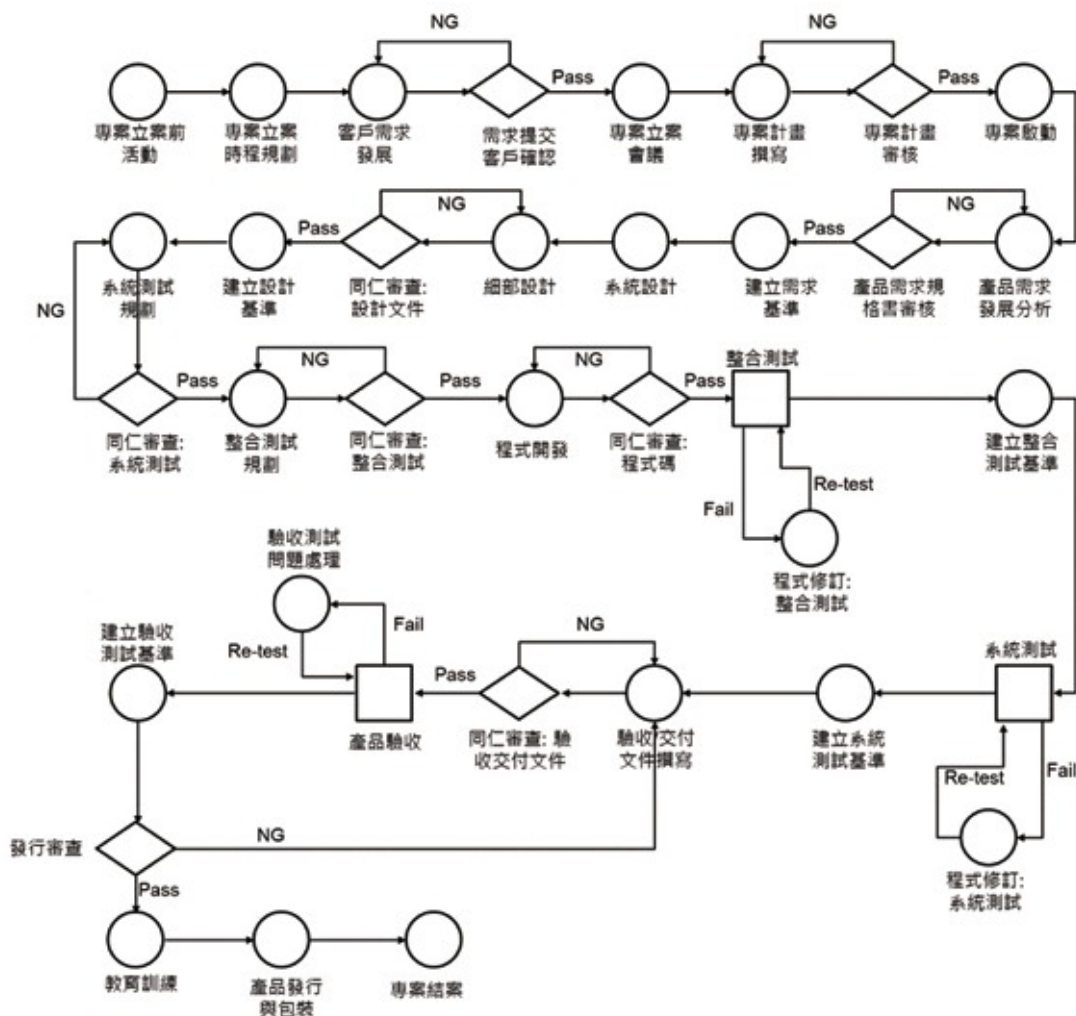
NG
NG
Pass
Pass
專案立案前活動
專案立案時程規劃
客戶需求發展
需求提交客戶確認
專案立案會議
專案計畫撰寫
專案計畫審核
專案啟動

NG
NG
Pass
Pass
系統測試規劃
建立設計基準
同仁審查:設計文件
細部設計
系統設計
建立需求基準
產品需求規格書審核
產品需求發展分析

NG
NG
Pass
Pass
Pass
整合測試
同仁審查:系統測試
整合測試規劃
同仁審查:整合測試
程式開發
同仁審查:程式碼
建立整合測試基準
Fail
Re-test
程式修訂:整合測試

驗收測試問題處理
Fail
建立驗收測試基準
Re-test
NG
Pass
系統測試
產品驗收
同仁審查: 驗收交付文件
驗收交付文件撰寫
建立系統測試基準
Re-test
Fail
程式修訂:系統測試

發行審查
NG
Pass
教育訓練
產品發行與包裝
專案結案